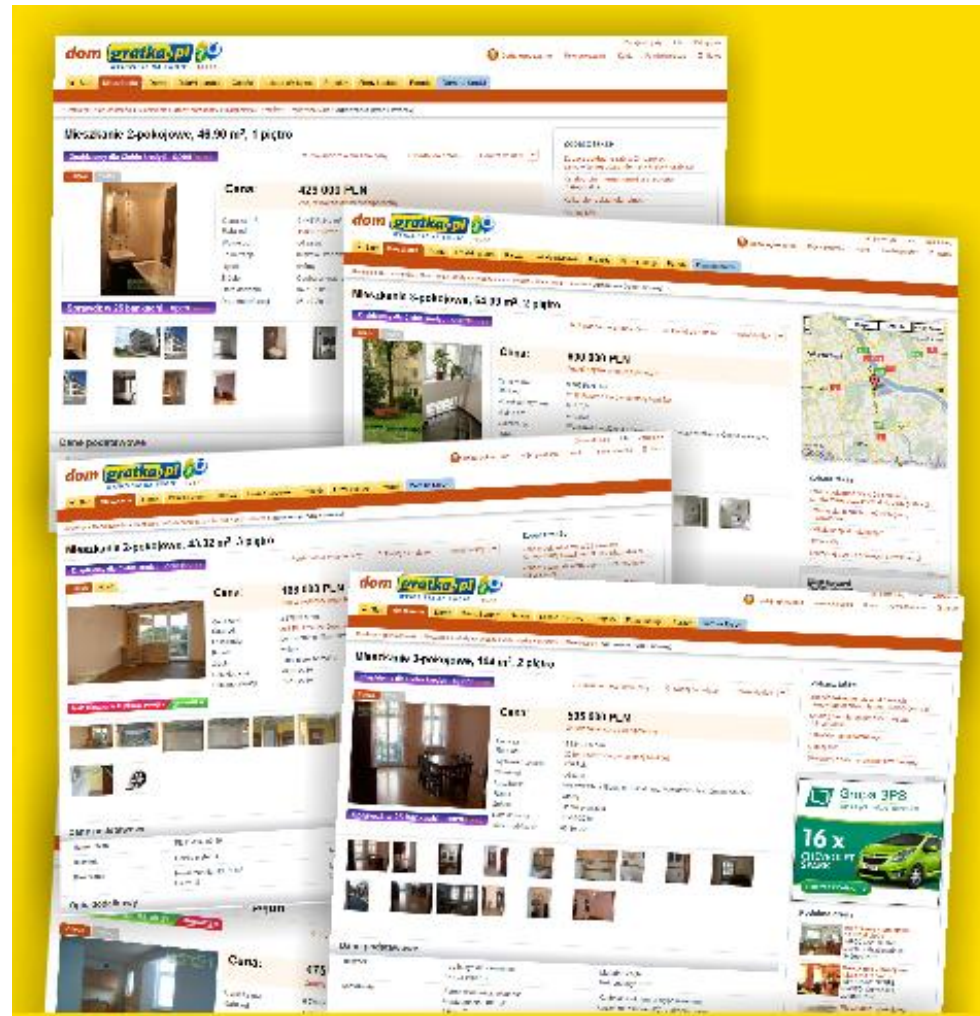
dom gratka.pl

Mieszkanie 2-pokojowe, 46,90 m², 1 piętro

Cena:

425 000 PLN

dom gratka.pl

Mieszkanie 3-pokojowe, 54,90 m², 2 piętro

Cena:

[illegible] 000 PLN

dom gratka.pl

Mieszkanie 2-pokojowe, 45,32 m², 3 piętro

Cena:

189 000 PLN

dom gratka.pl

Mieszkanie 3-pokojowe, 104 m², 2 piętro

Cena:

535 000 PLN

Grupa BPS

16 x

Cena:

475